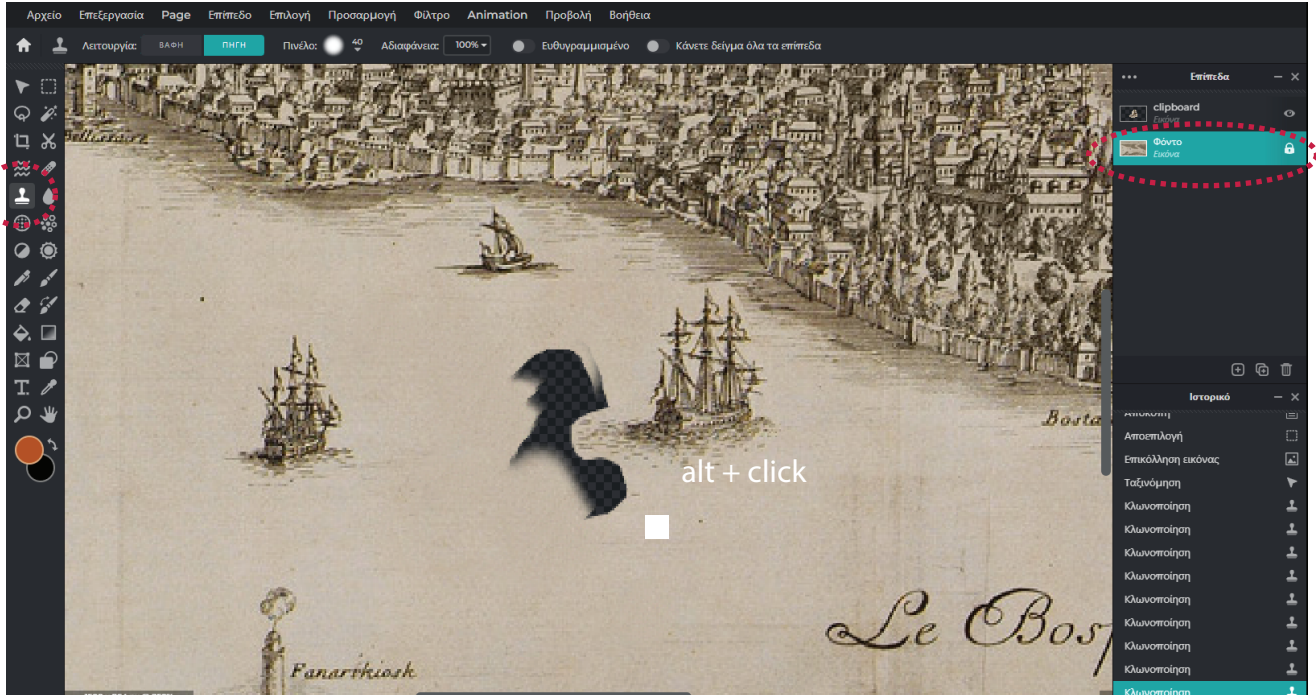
Αρχείο Επεξεργασία Page Επίπεδο Επιλογή Προσαρμογή Φίλτρο Animation Προβολή Βοήθεια

Λειτουργία: ΒΑΦΗ ΠΗΓΗ Πινέλο: 40 Αδιαφάνεια: 100% Ευθυγραμμισμένο Κάνετε δείγμα όλα τα επίπεδα

Επίπεδα

clipboard
Εικόνα

Φόντο
Εικόνα

Ιστορικό

Αποκοπή
Αποεπιλογή
Επικόλληση εικόνας
Ταξινόμηση
Κλωνοποίηση
Κλωνοποίηση
Κλωνοποίηση
Κλωνοποίηση
Κλωνοποίηση
Κλωνοποίηση
Κλωνοποίηση
Κλωνοποίηση
Κλωνοποίηση

alt + click

Bosta

Le Bosp

Fanarkiosk